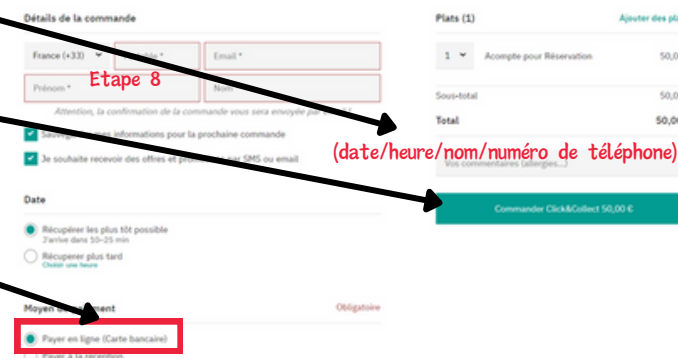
Détails de la commande

France (+33)
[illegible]
Email *

Etape 8

Prénom *
Nom

Attention, la confirmation de la commande vous sera envoyée par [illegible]

Sauvegarder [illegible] informations pour la prochaine commande

Je souhaite recevoir des offres et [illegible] par SMS ou email

Date

Récupérer les plus tôt possible
J'arrive dans 10–25 min

Récupérer plus tard
Choisir une heure

Moyen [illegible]
Obligatoire

Payer en ligne (Carte bancaire)

Payer à la réception

Plats (1)
Ajouter des pl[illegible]

1
Acompte pour Réservation
50,0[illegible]

Sous-total
50,0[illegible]

Total
50,0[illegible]

(date/heure/nom/numéro de téléphone)

Vos commentaires (allergies...)

Commander Click&Collect 50,00 €